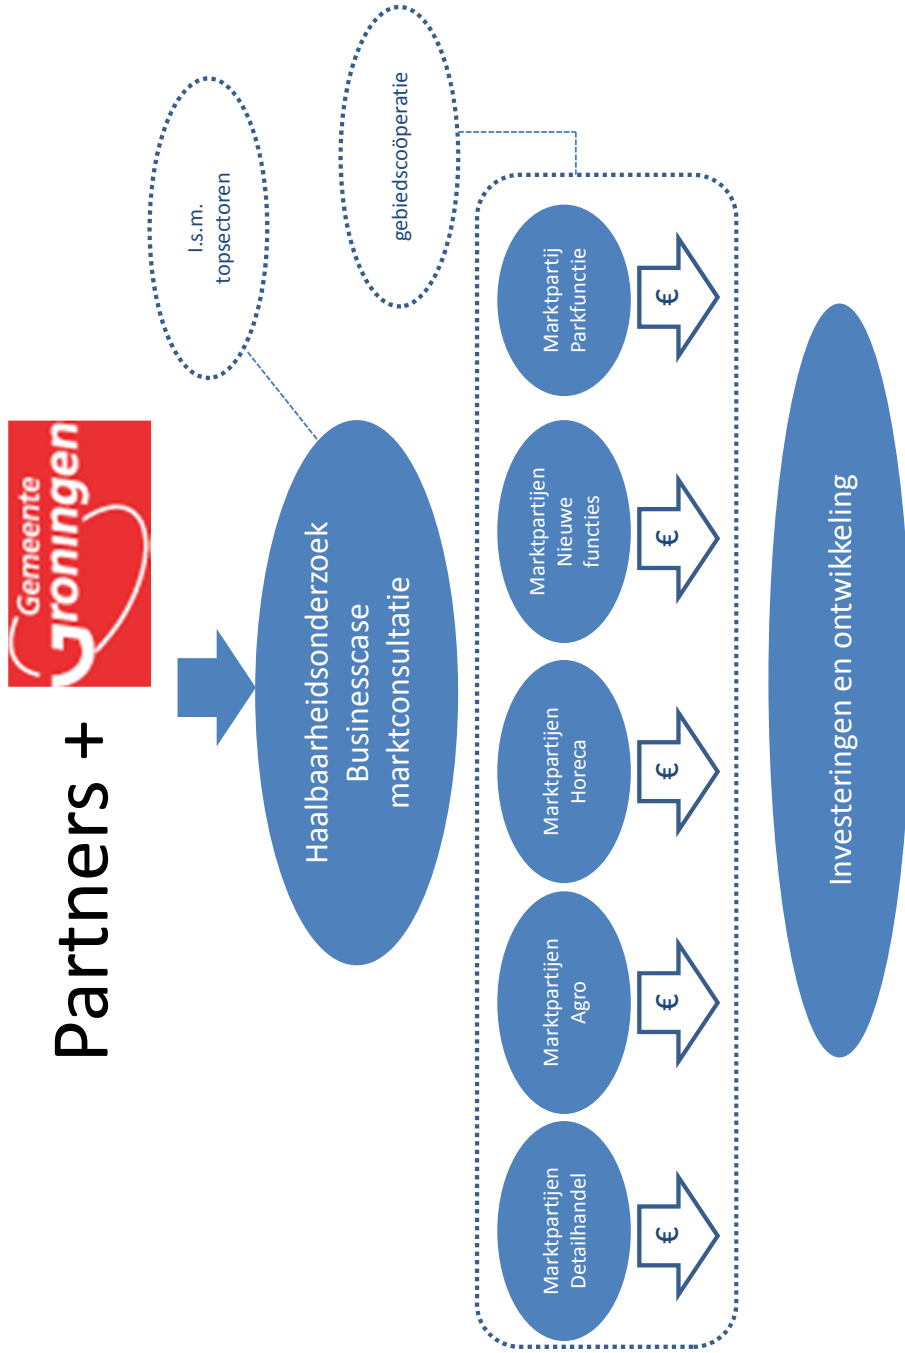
Partners +

Gemeente Groningen

I.s.m. topsectoren

gebiedscoöperatie

Haalbaarheidsonderzoek
Businesscase
marktconsultatie

Marktpartij Parkfunctie

€

Marktpartijen Nieuwe functies

€

Marktpartijen Horeca

€

Marktpartijen Agro

€

Marktpartijen Detailhandel

€

Investeringen en ontwikkeling